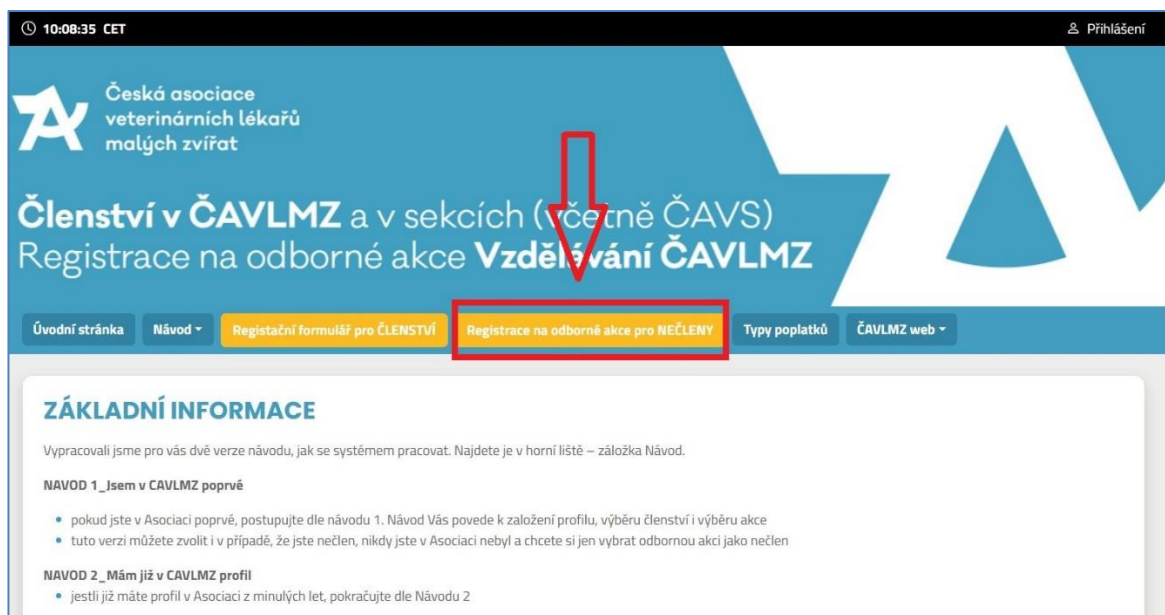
10:08:35 CET

Přihlášení

Česká asociace veterinárních lékařů malých zvířat

Členství v ČAVLMZ a v sekcích (včetně ČAVS)
Registrace na odborné akce Vzdělávání ČAVLMZ

Úvodní stránka | Návod | Registační formulář pro ČLENSTVÍ | Registrace na odborné akce pro NEČLENY | Typy poplatků | ČAVLMZ web

ZÁKLADNÍ INFORMACE

Vypracovali jsme pro vás dvě verze návodu, jak se systémem pracovat. Najdete je v horní liště – záložka Návod.

NAVOD 1_Jsem v CAVLMZ poprvé

- pokud jste v Asociaci poprvé, postupujte dle návodu 1. Návod Vás povede k založení profilu, výběru členství i výběru akce
- tuto verzi můžete zvolit i v případě, že jste nečlen, nikdy jste v Asociaci nebyl a chcete si jen vybrat odbornou akci jako nečlen

NAVOD 2_Mám již v CAVLMZ profil

- jestli již máte profil v Asociaci z minulých let, pokračujte dle Návodu 2